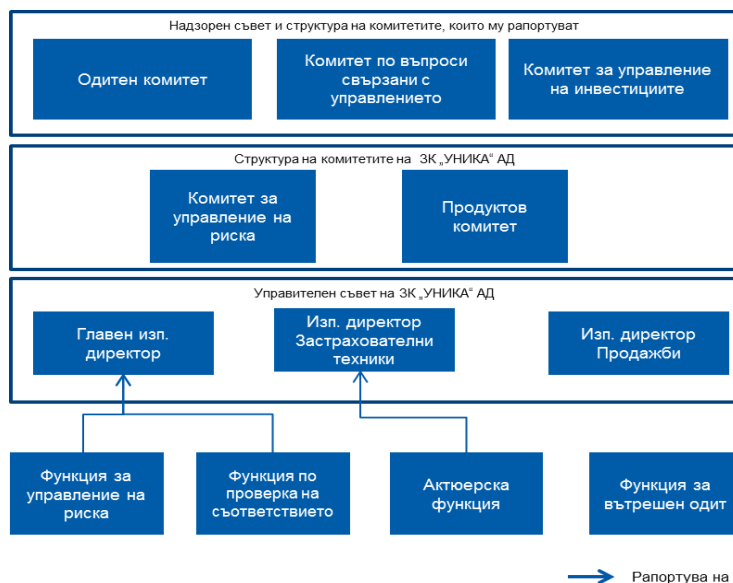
Надзорен съвет и структура на комитетите, които му рапортуват

Одитен комитет

Комитет по въпроси свързани с управлението

Комитет за управление на инвестициите

Структура на комитетите на ЗК „УНИКА“ АД

Комитет за управление на риска

Продуктов комитет

Управителен съвет на ЗК „УНИКА“ АД

Главен изп. директор

Изп. директор Застрахователни техники

Изп. директор Продажби

Функция за управление на риска

Функция по проверка на съответствието

Актюерска функция

Функция за вътрешен одит

Рапортува на